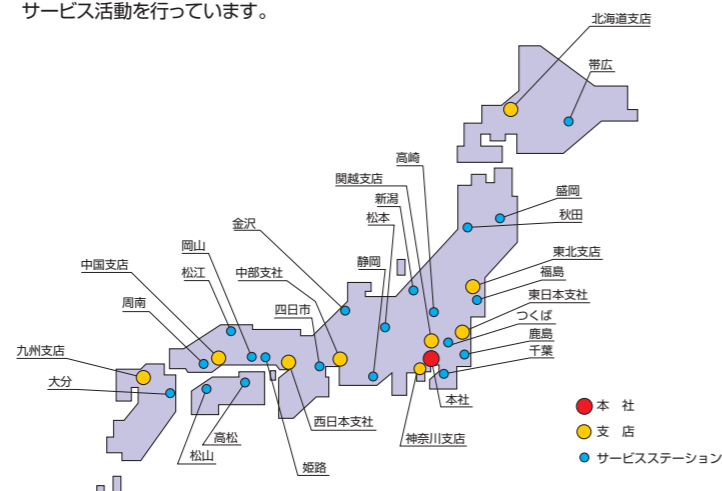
サービス活動を行っています。

北海道支店
帯広
高崎
関越支店
盛岡
新潟
秋田
松本
金沢
東北支店
静岡
福島
岡山
中国支店
中部支社
東日本支社
松江
つくば
四日市
周南
鹿島
千葉
九州支店
大分
本社
西日本支社
高松
神奈川支店
松山
姫路

本　社
支　店
サービスステーション